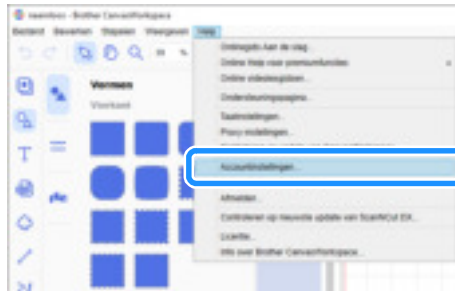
naamloos - Brother CanvasWorkspace

Bestand Bewerken Objecten Weergeven Help

Vormen

Voorkant

Ontwerpen Aan de slag...

Online Help voor premiumfuncties

Online videozelpsites...

Ondersteuningspagina...

Taalinstellingen...

Proxy-instellingen...

Accountinstellingen...

Afmelden

Controleren op nieuwste update van ScanNCut DX...

Licentie...

Info over Brother CanvasWorkspace...